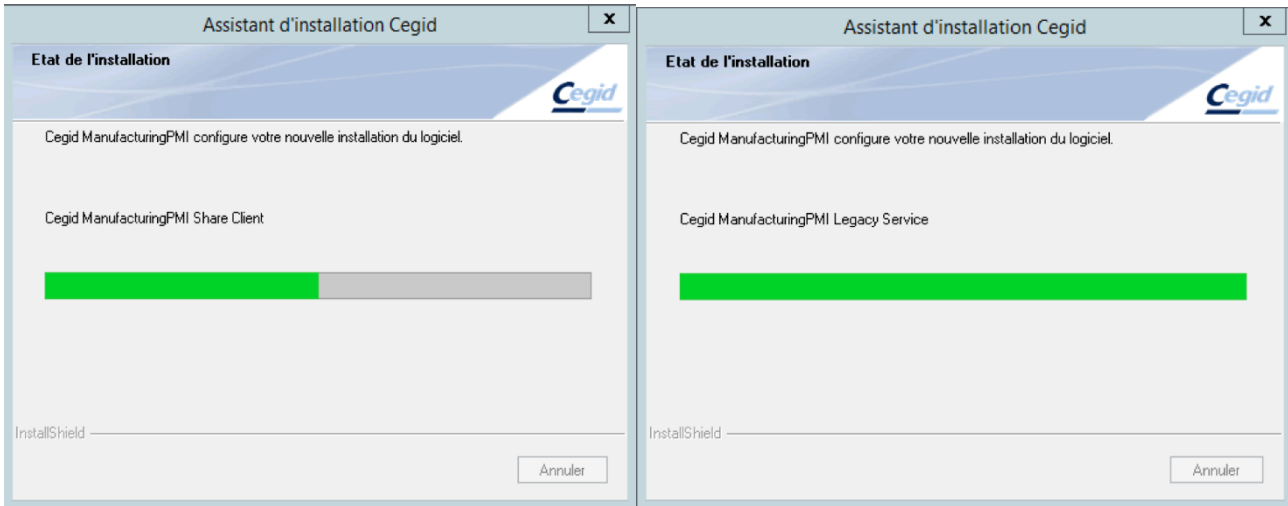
Assistant d'installation Cegid

x

Etat de l'installation

Cegid

Cegid ManufacturingPMI configure votre nouvelle installation du logiciel.

Cegid ManufacturingPMI Share Client

InstallShield

Annuler

Assistant d'installation Cegid

x

Etat de l'installation

Cegid

Cegid ManufacturingPMI configure votre nouvelle installation du logiciel.

Cegid ManufacturingPMI Legacy Service

InstallShield

Annuler